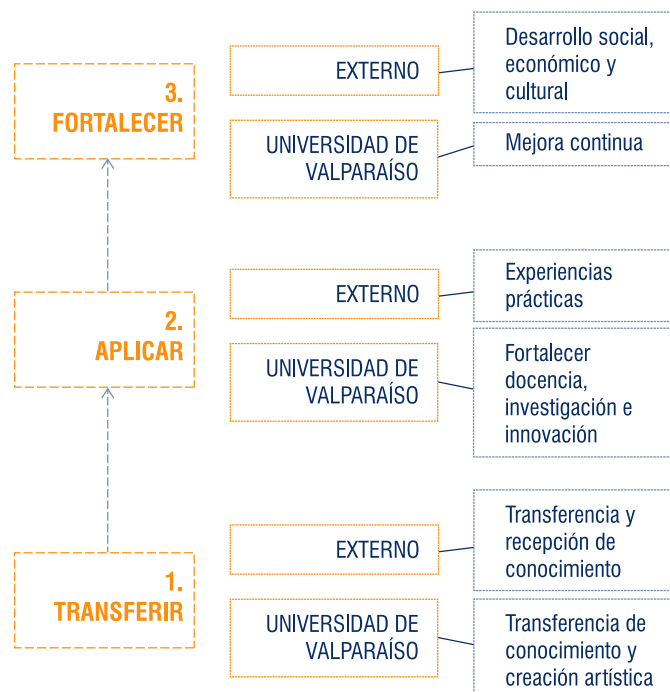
3.
FORTALECER

EXTERNO

Desarrollo social, económico y cultural

UNIVERSIDAD DE VALPARAÍSO

Mejora continua

2.
APLICAR

EXTERNO

Experiencias prácticas

UNIVERSIDAD DE VALPARAÍSO

Fortalecer docencia, investigación e innovación

1.
TRANSFERIR

EXTERNO

Transferencia y recepción de conocimiento

UNIVERSIDAD DE VALPARAÍSO

Transferencia de conocimiento y creación artística